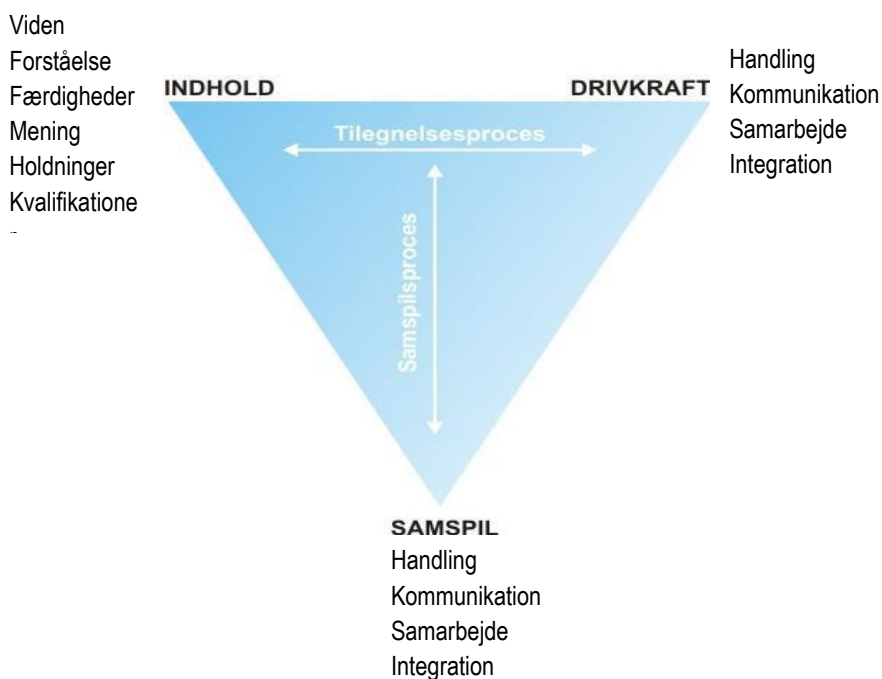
Viden
Forståelse
Færdigheder
Mening
Holdninger
Kvalifikatione
-

INDHOLD

DRIVKRAFT

Handling
Kommunikation
Samarbejde
Integration

Tilegnelsesproces

Samspilsproces

SAMSPIL
Handling
Kommunikation
Samarbejde
Integration